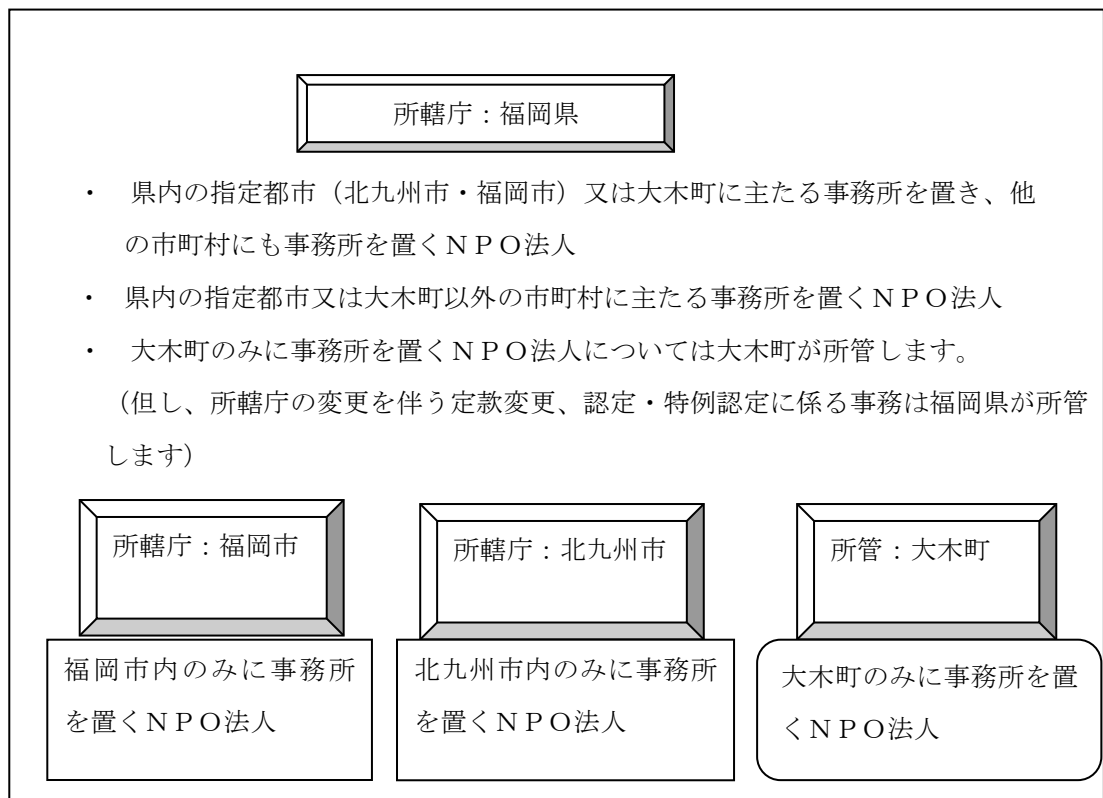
所轄庁：福岡県

・ 県内の指定都市（北九州市・福岡市）又は大木町に主たる事務所を置き、他の市町村にも事務所を置くＮＰＯ法人

・ 県内の指定都市又は大木町以外の市町村に主たる事務所を置くＮＰＯ法人

・ 大木町のみに事務所を置くＮＰＯ法人については大木町が所管します。（但し、所轄庁の変更を伴う定款変更、認定・特例認定に係る事務は福岡県が所管します）

所轄庁：福岡市

福岡市内のみに事務所を置くＮＰＯ法人

所轄庁：北九州市

北九州市内のみに事務所を置くＮＰＯ法人

所管：大木町

大木町のみに事務所を置くＮＰＯ法人